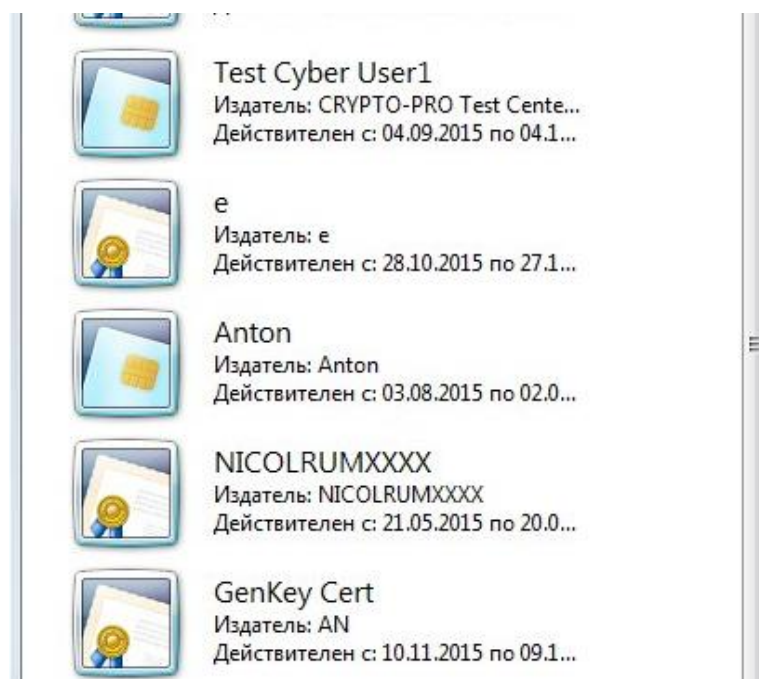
Test Cyber User1
Издатель: CRYPTO-PRO Test Cente...
Действителен с: 04.09.2015 по 04.1...

e
Издатель: e
Действителен с: 28.10.2015 по 27.1...

Anton
Издатель: Anton
Действителен с: 03.08.2015 по 02.0...

NICOLRUMXXXX
Издатель: NICOLRUMXXXX
Действителен с: 21.05.2015 по 20.0...

GenKey Cert
Издатель: AN
Действителен с: 10.11.2015 по 09.1...